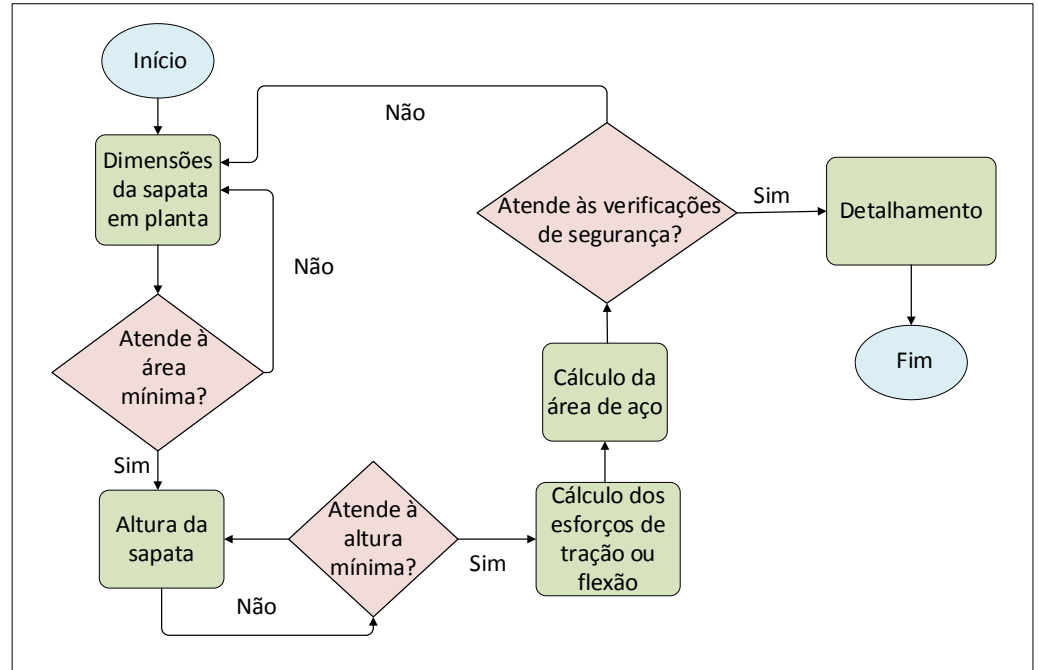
Início

Não

Dimensões da sapata em planta

Não

Atende à área mínima?

Sim

Altura da sapata

Não

Atende à altura mínima?

Sim

Cálculo dos esforços de tração ou flexão

Cálculo da área de aço

Atende às verificações de segurança?

Sim

Detalhamento

Fim